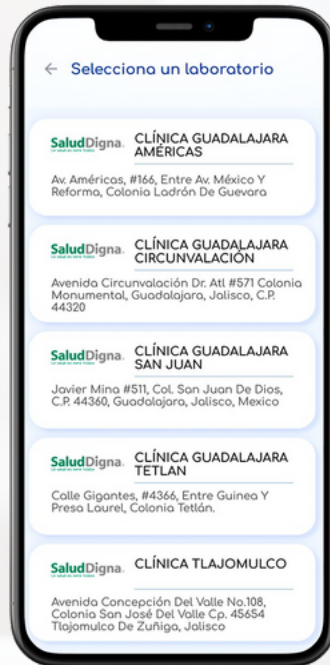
← Selecciona un laboratorio

SaludDigna. CLÍNICA GUADALAJARA AMÉRICAS
Av. Américas, #166, Entre Av. México Y Reforma, Colonia Ladrón De Guevara

SaludDigna. CLÍNICA GUADALAJARA CIRCUNVALACIÓN
Avenida Circunvalación Dr. Atl #571 Colonia Monumental, Guadalajara, Jalisco, C.P. 44320

SaludDigna. CLÍNICA GUADALAJARA SAN JUAN
Javier Mina #511, Col. San Juan De Dios, C.P. 44360, Guadalajara, Jalisco, Mexico

SaludDigna. CLÍNICA GUADALAJARA TETLAN
Calle Gigantes, #4366, Entre Guinea Y Presa Laurel, Colonia Tetlán.

SaludDigna. CLÍNICA TLAJOMULCO
Avenida Concepción Del Valle No.108, Colonia San José Del Valle Cp. 45654 Tlajomulco De Zuñiga, Jalisco